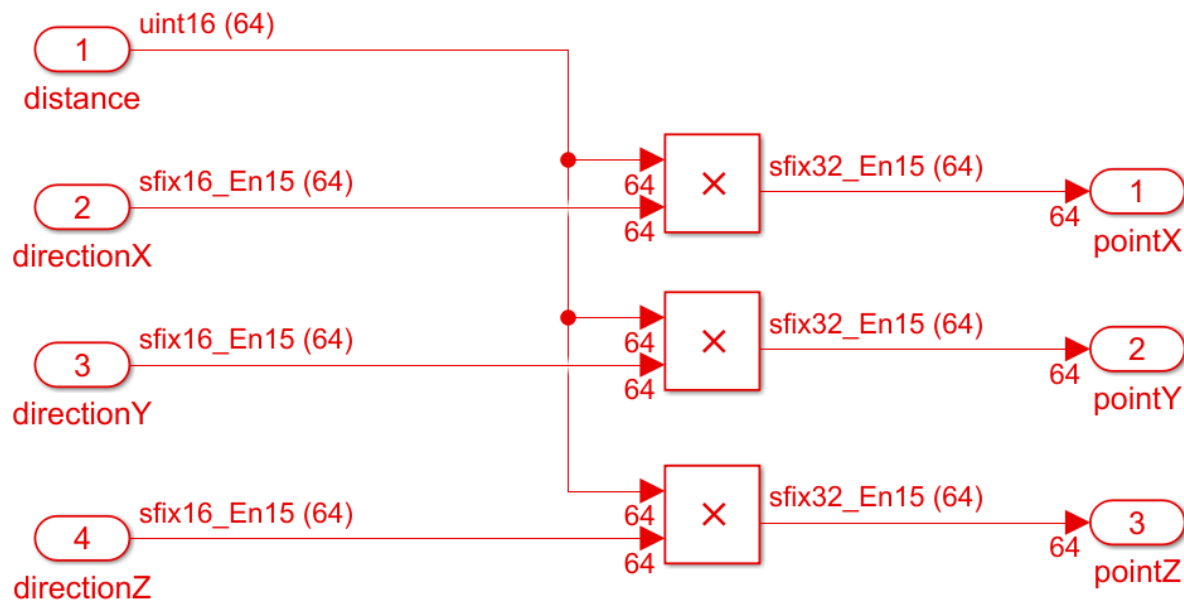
1
distance
uint16 (64)

2
directionX
sfix16_En15 (64)

3
directionY
sfix16_En15 (64)

4
directionZ
sfix16_En15 (64)

64
64
×
sfix32_En15 (64)
64
1
pointX

64
64
×
sfix32_En15 (64)
64
2
pointY

64
64
×
sfix32_En15 (64)
64
3
pointZ